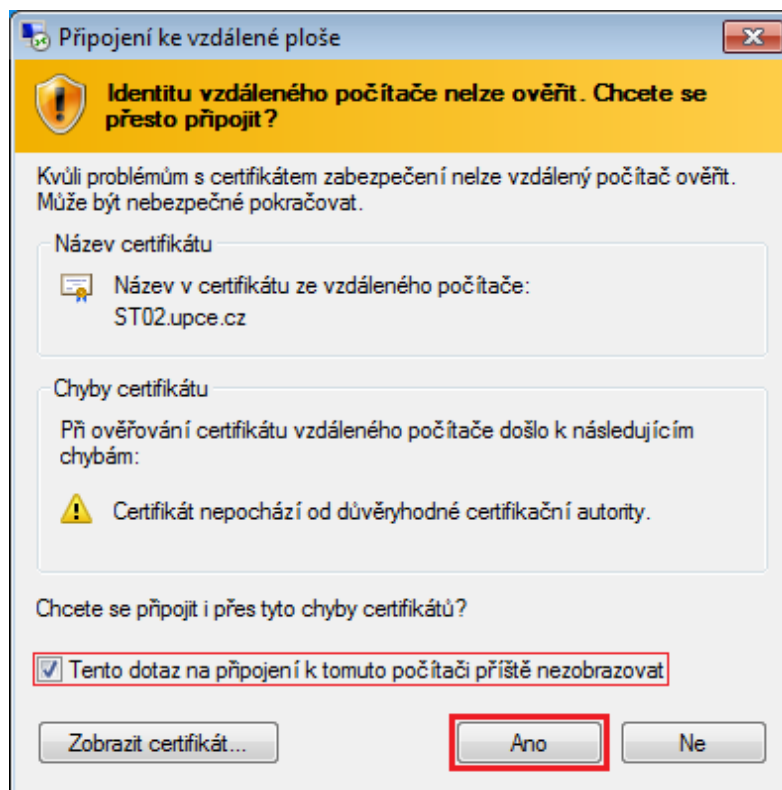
Připojení ke vzdálené ploše

Identitu vzdáleného počítače nelze ověřit. Chcete se přesto připojit?

Kvůli problémům s certifikátem zabezpečení nelze vzdálený počítač ověřit. Může být nebezpečné pokračovat.

Název certifikátu

Název v certifikátu ze vzdáleného počítače:
ST02.upce.cz

Chyby certifikátu

Při ověřování certifikátu vzdáleného počítače došlo k následujícím chybám:

Certifikát nepochází od důvěryhodné certifikační autority.

Chcete se připojit i přes tyto chyby certifikátů?

Tento dotaz na připojení k tomuto počítači příště nezobrazovat

Zobrazit certifikát...

Ano

Ne